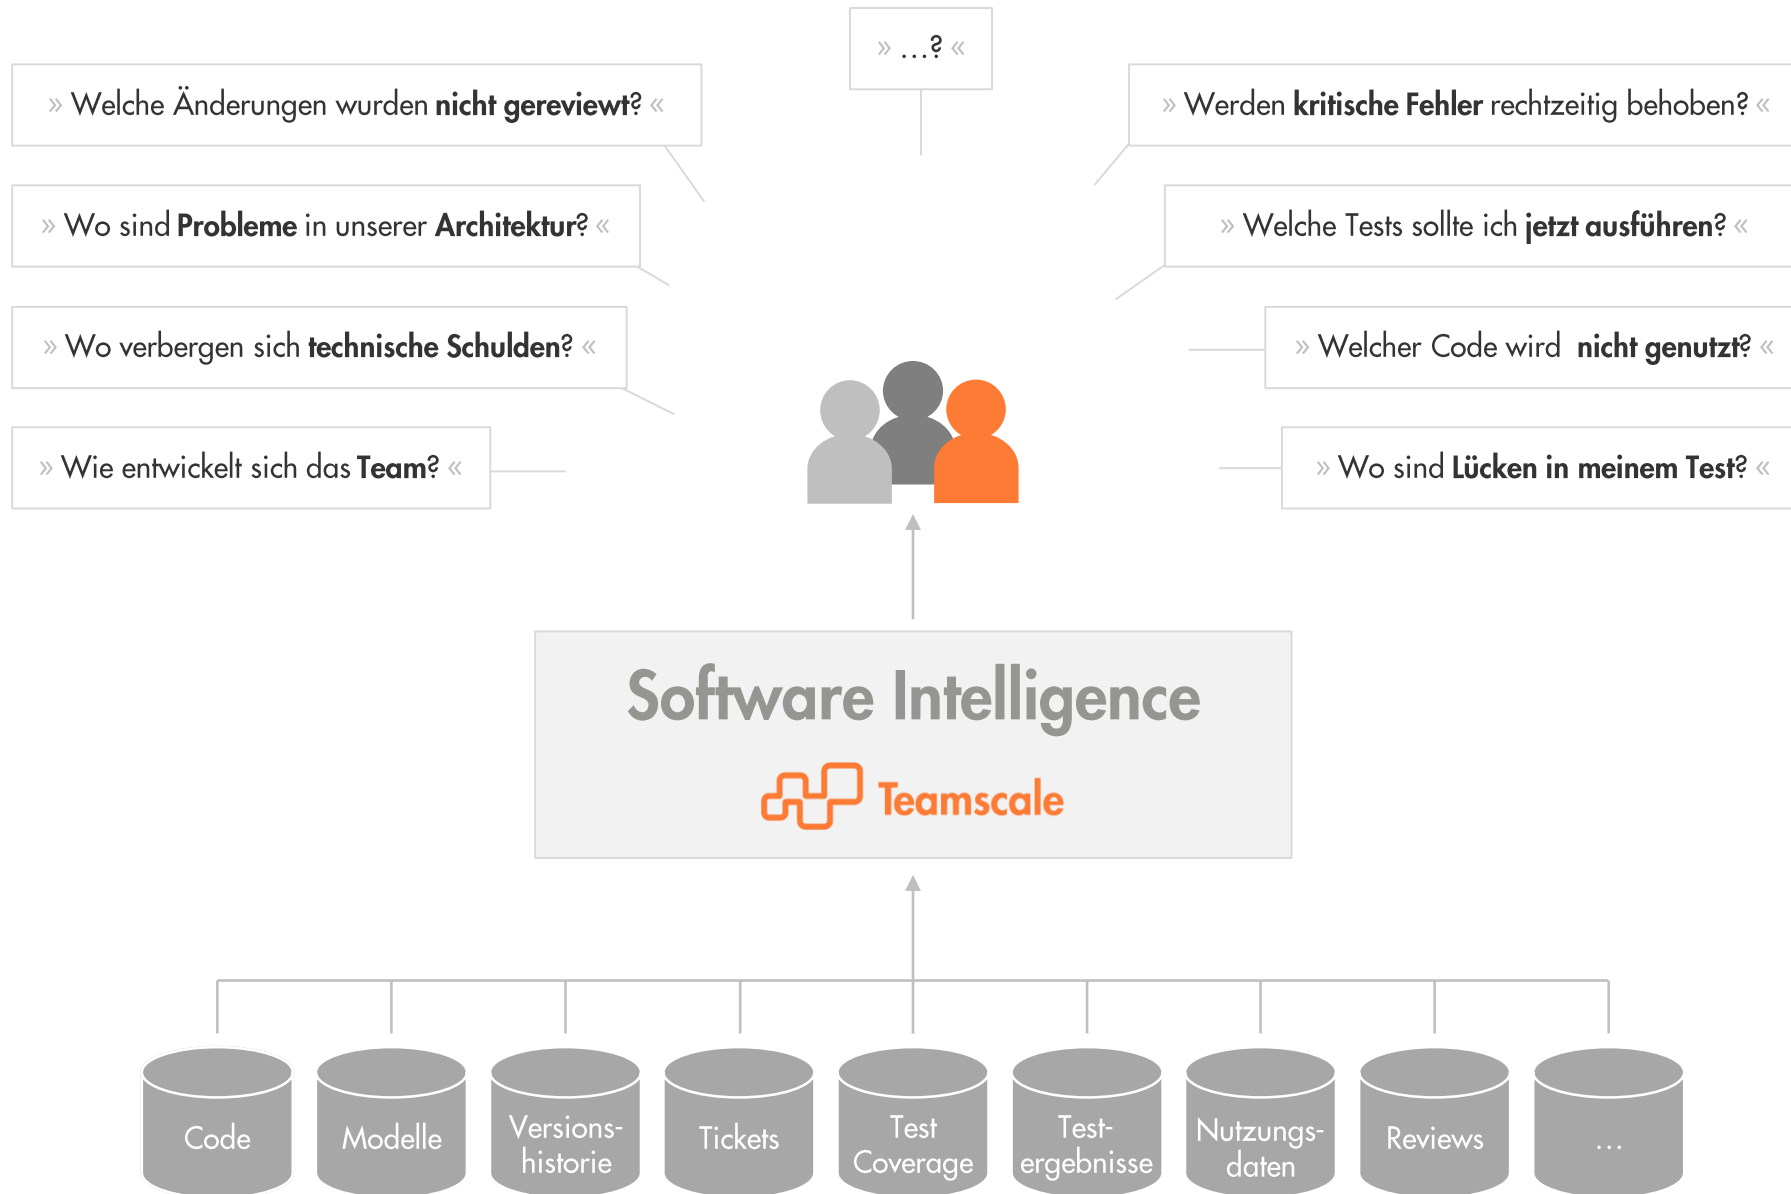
» ...? «

» Welche Änderungen wurden **nicht gereviewt?** «

» Werden **kritische Fehler** rechtzeitig behoben? «

» Wo sind **Probleme** in unserer **Architektur?** «

» Welche Tests sollte ich **jetzt ausführen?** «

» Wo verbergen sich **technische Schulden?** «

» Welcher Code wird **nicht genutzt?** «

» Wie entwickelt sich das **Team?** «

» Wo sind **Lücken in meinem Test?** «

Software Intelligence

Teamscale

Code

Modelle

Versionshistorie

Tickets

Test Coverage

Testergebnisse

Nutzungsdaten

Reviews

...